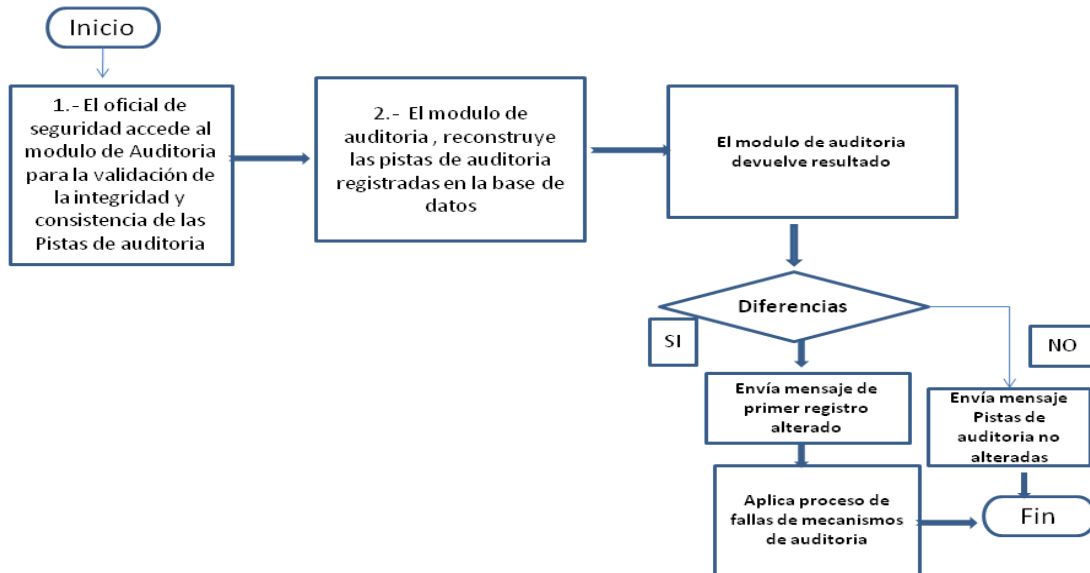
Inicio

1.- El oficial de seguridad accede al modulo de Auditoria para la validación de la integridad y consistencia de las Pistas de auditoria

2.- El modulo de auditoria , reconstruye las pistas de auditoria registradas en la base de datos

El modulo de auditoria devuelve resultado

Diferencias

SI

NO

Envía mensaje de primer registro alterado

Envía mensaje Pistas de auditoria no alteradas

Aplica proceso de fallas de mecanismos de auditoria

Fin